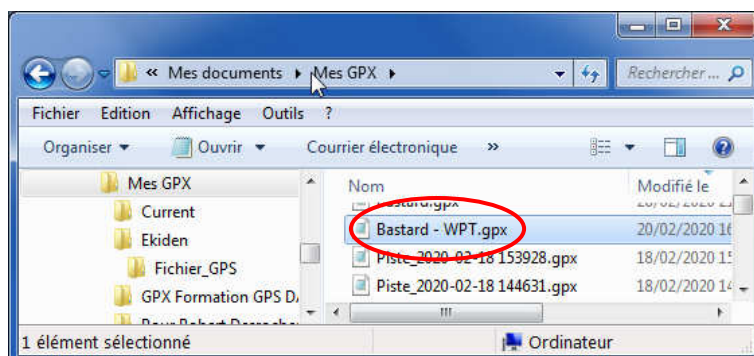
« Mes documents ▸ Mes GPX ▸

Rechercher ...

Fichier Edition Affichage Outils ?

Organiser ▾ Ouvrir ▾ Courrier électronique »

Mes GPX
Current
Ekiden
Fichier_GPS
GPX Formation GPS D
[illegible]

Nom | Modifié le
Bastard.gpx | 20/02/2020 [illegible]
Bastard - WPT.gpx | 20/02/2020 16
Piste_2020-02-18 153928.gpx | 18/02/2020 15
Piste_2020-02-18 144631.gpx | 18/02/2020 14

III

1 élément sélectionné

Ordinateur